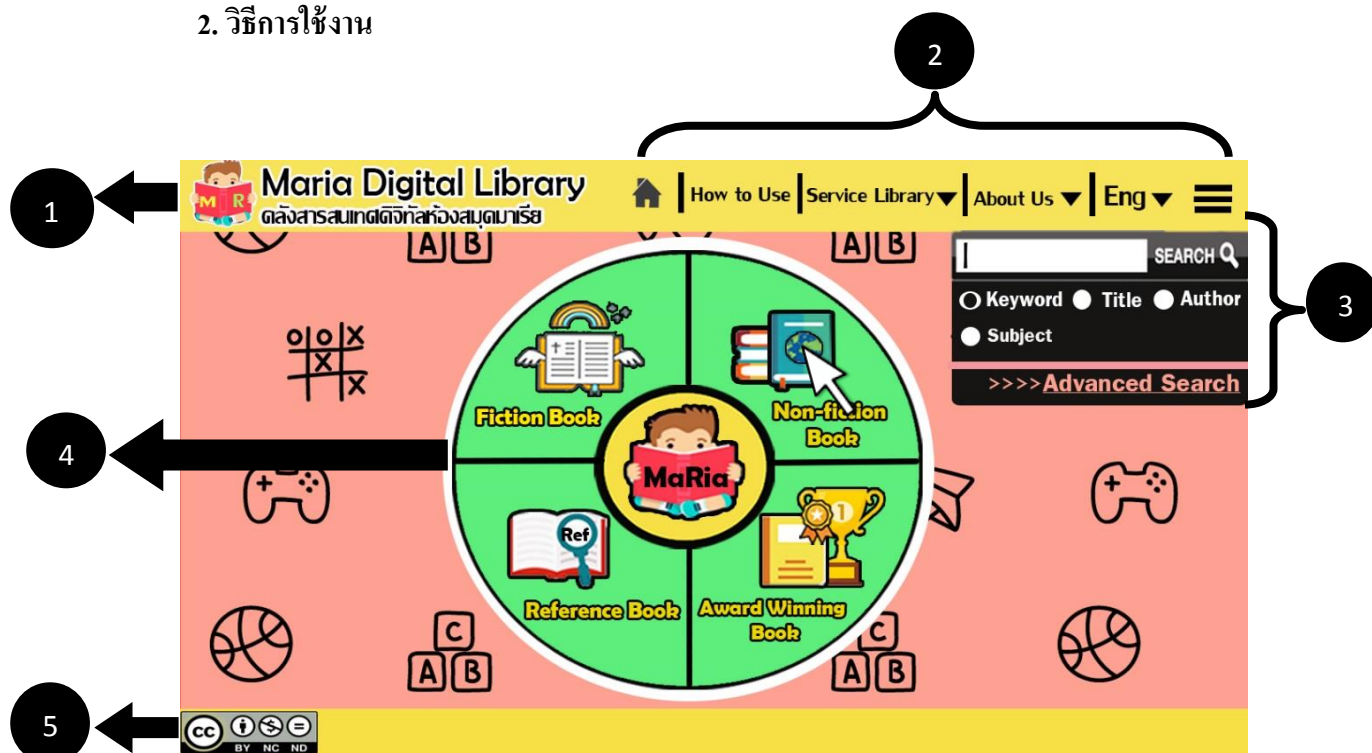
2. วิธีการใช้งาน

2

1

M R

Maria Digital Library
คลังสารสนเทศดิจิทัลห้องสมุดมาเรีย

How to Use | Service Library | About Us | Eng

A B

A B

SEARCH

Keyword Title Author Subject

>>>>Advanced Search

3

Fiction Book

Non-fiction Book

4

MaRia

Ref

Reference Book

Award Winning Book

1

C
A B

C
A B

5

BY NC ND